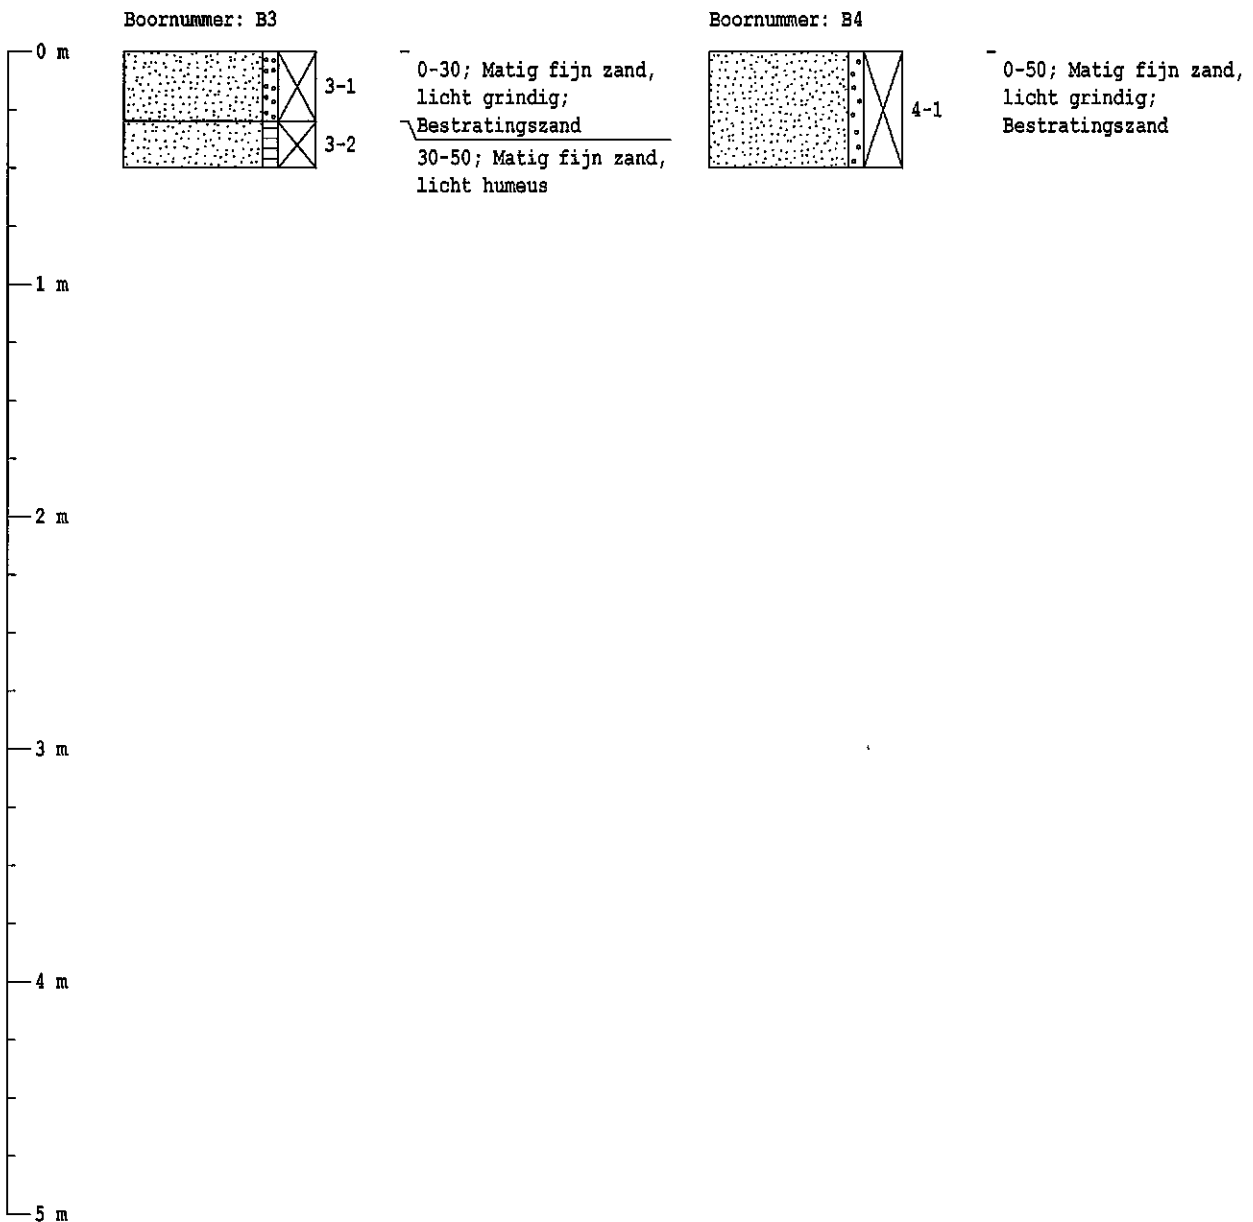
Boornummer: B3

0 m

1 m

2 m

3 m

4 m

5 m

3-1

3-2

0-30; Matig fijn zand, licht grindig; Bestratingszand

30-50; Matig fijn zand, licht humeus

Boornummer: B4

4-1

0-50; Matig fijn zand, licht grindig; Bestratingszand